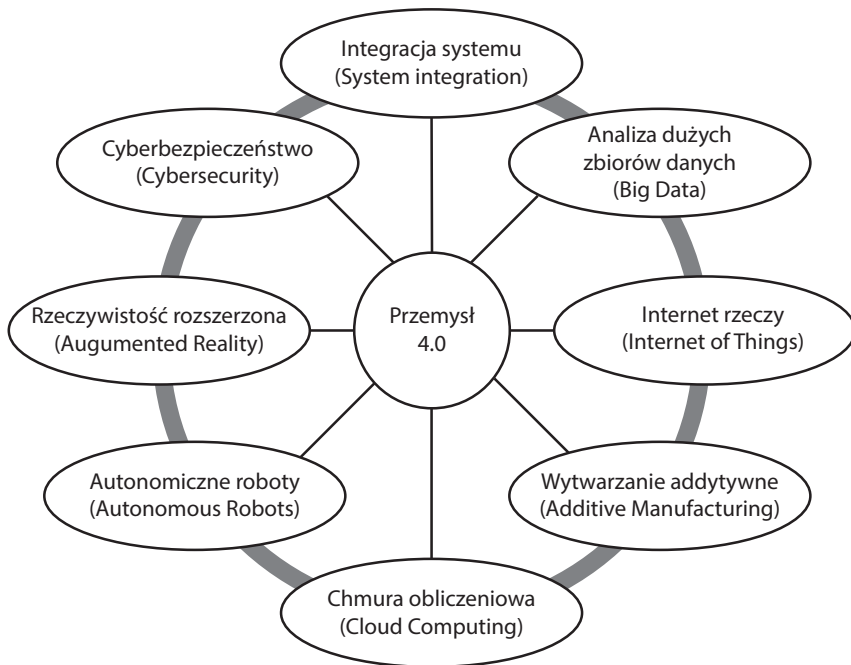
Integracja systemu
(System integration)

Analiza dużych zbiorów danych
(Big Data)

Internet rzeczy
(Internet of Things)

Wytwarzanie addytywne
(Additive Manufacturing)

Chmura obliczeniowa
(Cloud Computing)

Autonomiczne roboty
(Autonomous Robots)

Rzeczywistość rozszerzona
(Augumented Reality)

Cyberbezpieczeństwo
(Cybersecurity)

Przemysł
4.0